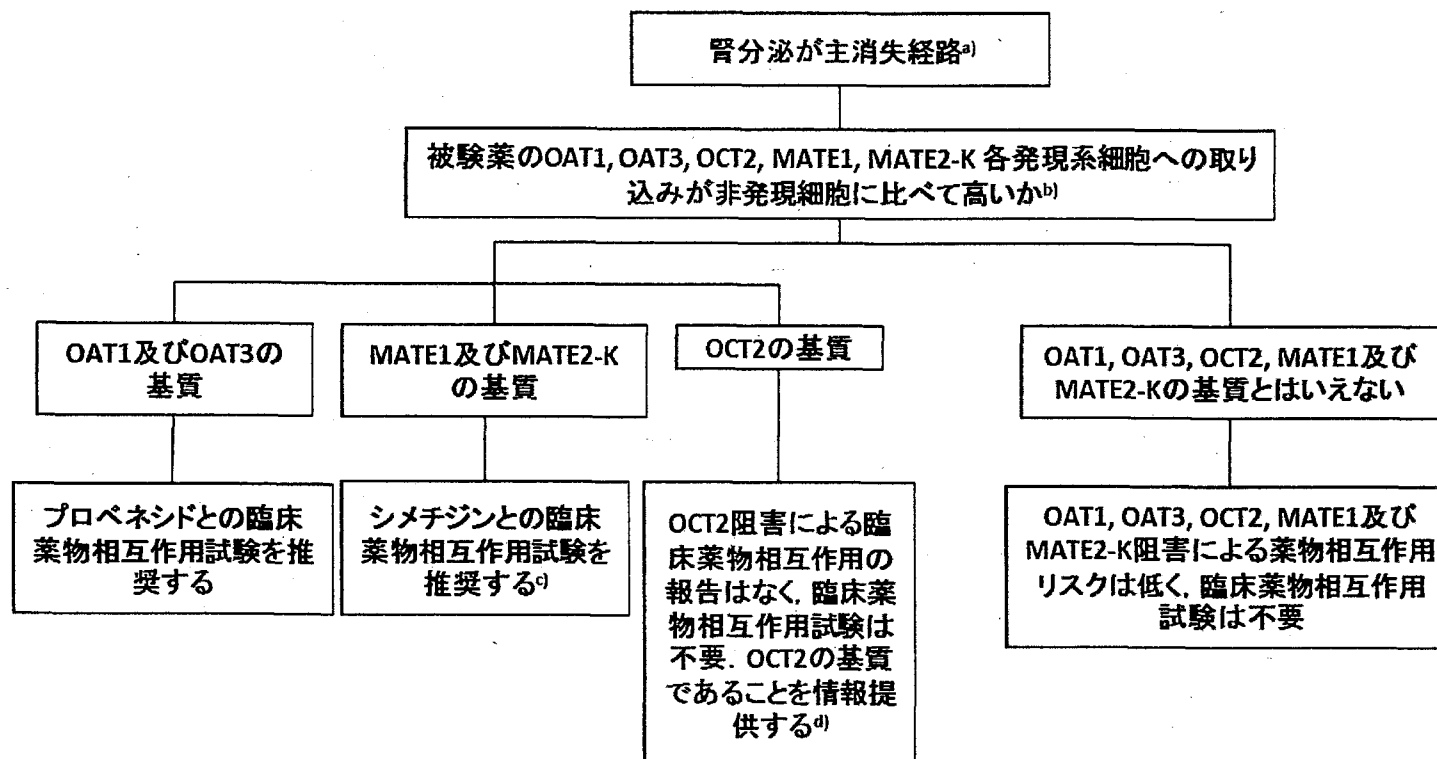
腎分泌が主消失経路a)

被験薬のOAT1, OAT3, OCT2, MATE1, MATE2-K 各発現系細胞への取り込みが非発現細胞に比べて高いかb)

OAT1及びOAT3の基質

MATE1及びMATE2-Kの基質

OCT2の基質

OAT1, OAT3, OCT2, MATE1及びMATE2-Kの基質とはいえない

プロベネシドとの臨床薬物相互作用試験を推奨する

シメチジンとの臨床薬物相互作用試験を推奨するc)

OCT2阻害による臨床薬物相互作用の報告はなく, 臨床薬物相互作用試験は不要. OCT2の基質であることを情報提供するd)

OAT1, OAT3, OCT2, MATE1及びMATE2-K阻害による薬物相互作用リスクは低く, 臨床薬物相互作用試験は不要